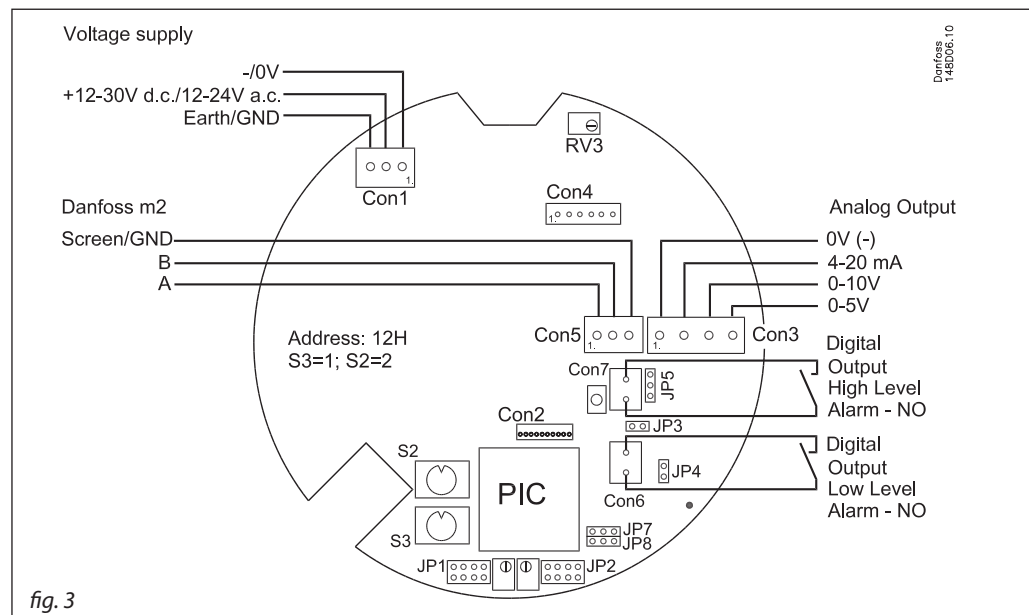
Voltage supply

-/0V
+12-30V d.c./12-24V a.c.
Earth/GND

Danfoss 148D06.10

RV3

Con1

Con4

Danfoss m2

Analog Output

Screen/GND
B
A

0V (-)
4-20 mA
0-10V
0-5V

Address: 12H
S3=1; S2=2

Con5
Con3

Digital Output High Level Alarm - NO

Con7
JP5

Con2

JP3

Digital Output Low Level Alarm - NO

JP4

S2

PIC

Con6

S3

JP7
JP8

JP1
JP2

fig. 3